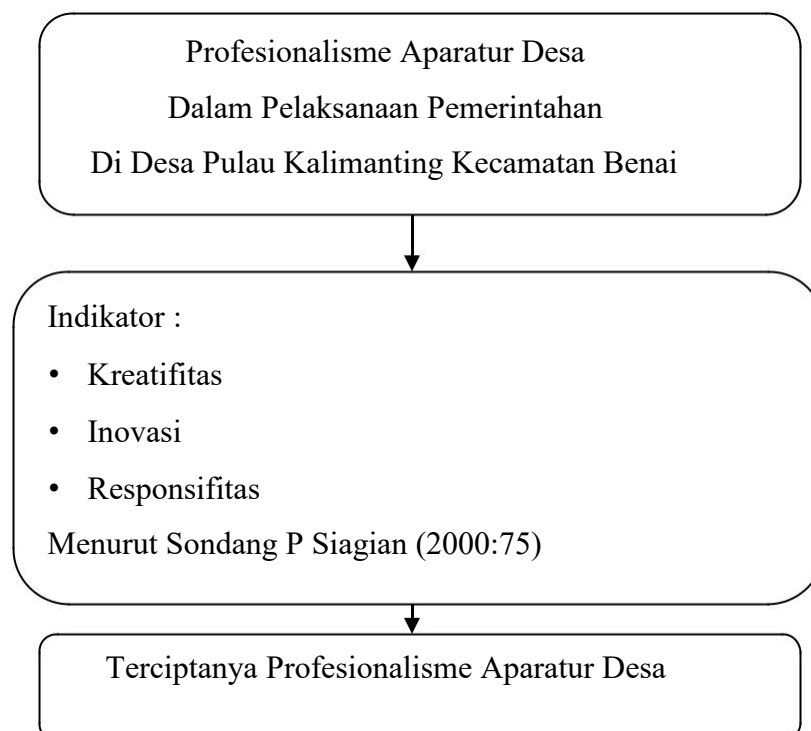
Profesionalisme Aparatur Desa
Dalam Pelaksanaan Pemerintahan
Di Desa Pulau Kalimanting Kecamatan Benai

Indikator :

• Kreatifitas
• Inovasi
• Responsifitas

Menurut Sondang P Siagian (2000:75)

Terciptanya Profesionalisme Aparatur Desa